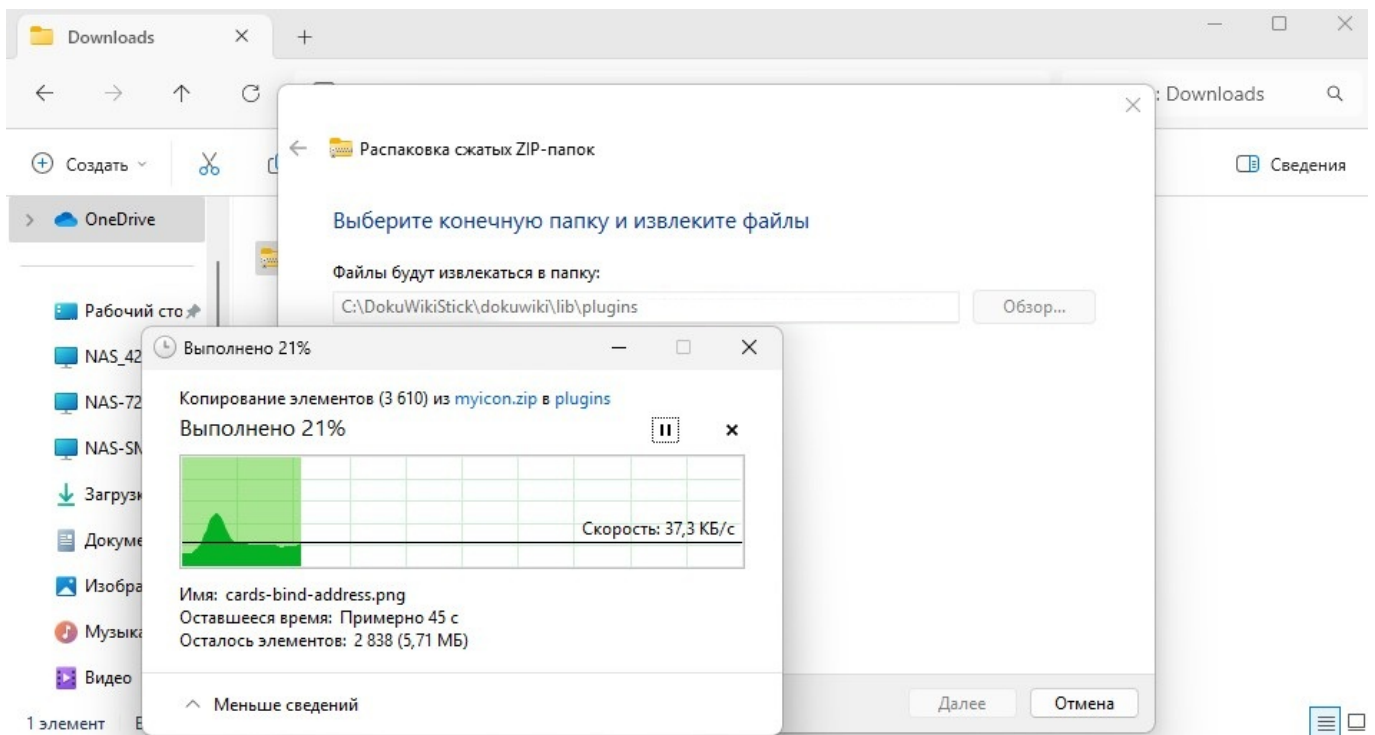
Downloads

: Downloads

Создать

Сведения

OneDrive

Рабочий сто

NAS_42

NAS-72

NAS-SN

Загрузк

Докуме

Изобра

Музыка

Видео

1 элемент

Распаковка сжатых ZIP-папок

Выберите конечную папку и извлеките файлы

Файлы будут извлекаться в папку:

C:\DokuWikiStick\dokuwiki\lib\plugins

Обзор...

Далее

Отмена

Выполнено 21%

Копирование элементов (3 610) из myicon.zip в plugins

Выполнено 21%

Скорость: 37,3 КБ/с

Имя: cards-bind-address.png

Оставшееся время: Примерно 45 с

Осталось элементов: 2 838 (5,71 МБ)

Меньше сведений